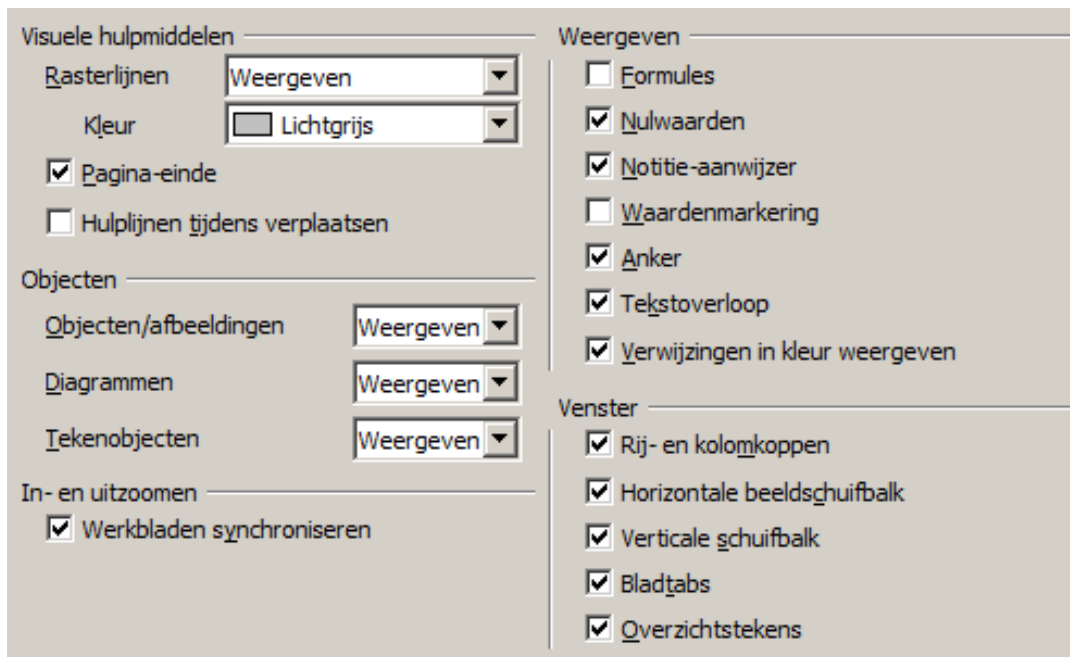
Visuele hulpmiddelen

Rasterlijnen Weergeven

Kleur Lichtgrijs

Pagina-einde

Hulplijnen tijdens verplaatsen

Objecten

Objecten/afbeeldingen Weergeven

Diagrammen Weergeven

Tekenobjecten Weergeven

In- en uitzoomen

Werkbladen synchroniseren

Weergeven

Formules

Nulwaarden

Notitie-aanwijzer

Waardenmarkering

Anker

Tekstoverloop

Verwijzingen in kleur weergeven

Venster

Rij- en kolomkoppen

Horizontale beeldschuifbalk

Verticale schuifbalk

Bladtabs

Overzichtstekens